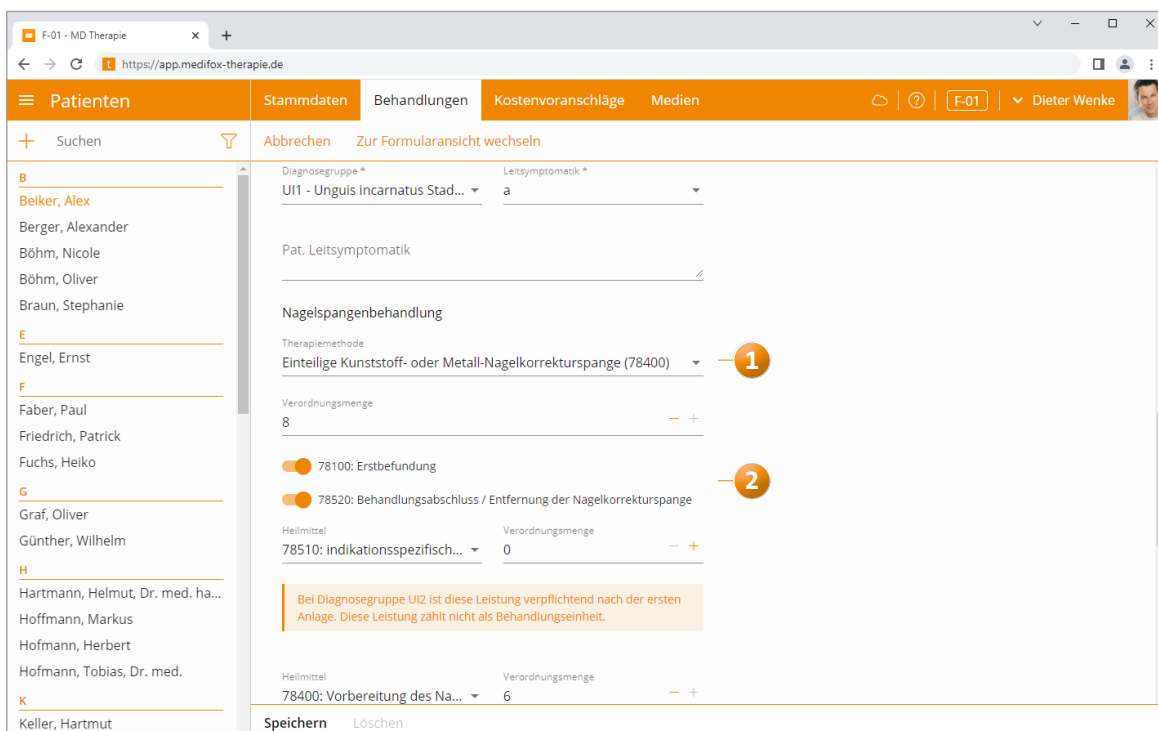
F-01 - MD Therapie × +

https://app.medifox-therapie.de

Patienten

Stammdaten Behandlungen Kostenvoranschläge Medien

F-01 Dieter Wenke

Suchen

Abbrechen Zur Formularansicht wechseln

B
Beiker, Alex
Berger, Alexander
Böhm, Nicole
Böhm, Oliver
Braun, Stephanie
E
Engel, Ernst
F
Faber, Paul
Friedrich, Patrick
Fuchs, Heiko
G
Graf, Oliver
Günther, Wilhelm
H
Hartmann, Helmut, Dr. med. ha...
Hoffmann, Markus
Hofmann, Herbert
Hofmann, Tobias, Dr. med.
K
Keller, Hartmut

Diagnosegruppe *
UI1 - Unguis incarnatus Stad...

Leitsymptomatik *
a

Pat. Leitsymptomatik

Nagelspangenbehandlung

Therapiemethode
Einteilige Kunststoff- oder Metall-Nagelkorrekturspange (78400)

1

Verordnungsmenge
8

78100: Erstbefundung

2

78520: Behandlungsabschluss / Entfernung der Nagelkorrekturspange

Heilmittel
78510: indikationsspezifisch...

Verordnungsmenge
0

Bei Diagnosegruppe UI2 ist diese Leistung verpflichtend nach der ersten Anlage. Diese Leistung zählt nicht als Behandlungseinheit.

Heilmittel
78400: Vorbereitung des Na...

Verordnungsmenge
6

Speichern Löschen